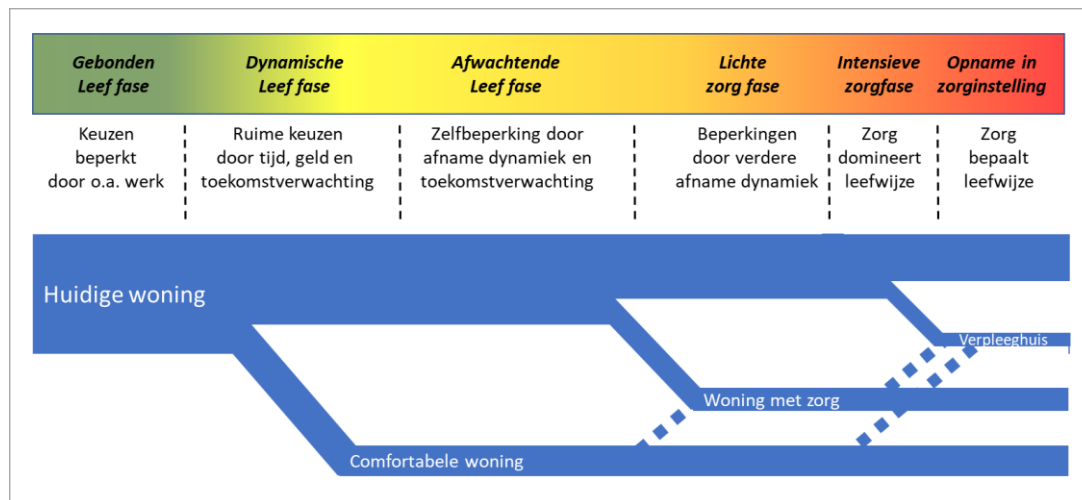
Gebonden Leef fase

Dynamische Leef fase

Afwachtende Leef fase

Lichte zorg fase

Intensieve zorgfase

Opname in zorginstelling

Keuzen beperkt door o.a. werk

Ruime keuzen door tijd, geld en toekomstverwachting

Zelfbeperking door afname dynamiek en toekomstverwachting

Beperkingen door verdere afname dynamiek

Zorg domineert leefwijze

Zorg bepaalt leefwijze

Huidige woning

Verpleeghuis

Woning met zorg

Comfortabele woning